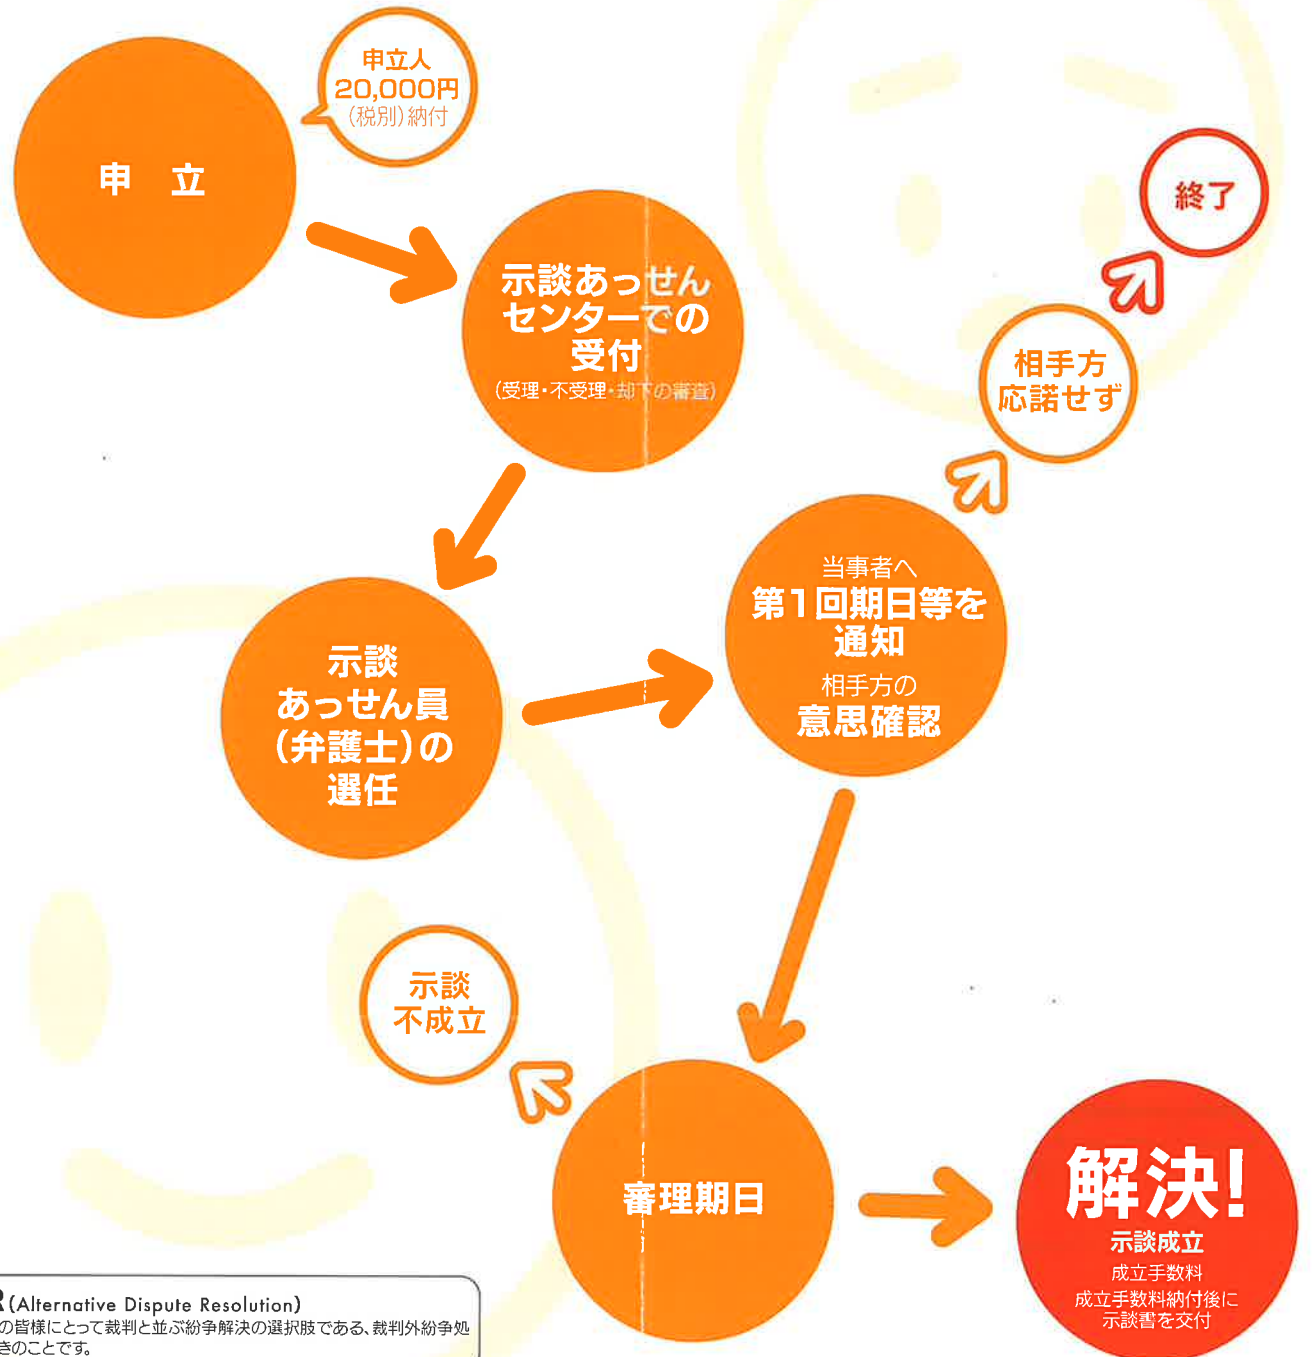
申 立

申立人
20,000円
(税別)納付

示談あっせん
センターでの
受付
(受理・不受理・却下の審査)

終了

相手方
応諾せず

示談
あっせん員
(弁護士)の
選任

当事者へ
第1回期日等を
通知
相手方の
意思確認

示談
不成立

審理期日

解決!
示談成立
成立手数料
成立手数料納付後に
示談書を交付

R(Alternative Dispute Resolution)
の皆様にとって裁判と並ぶ紛争解決の選択肢である、裁判外紛争処
きのことです。